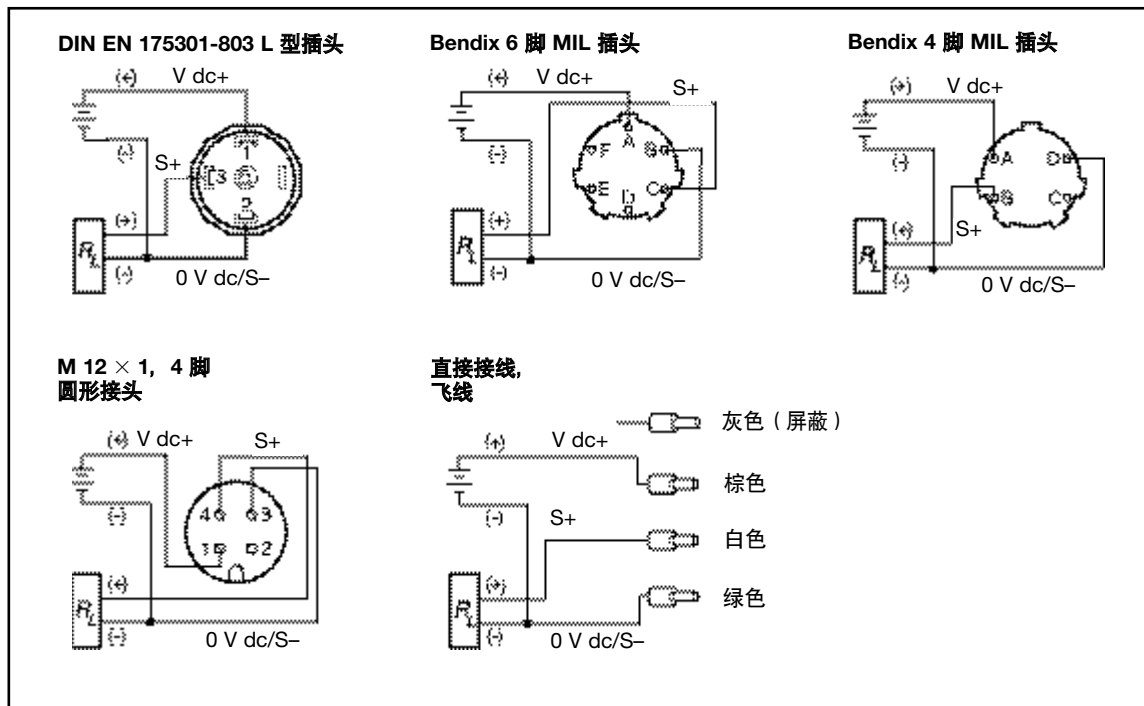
DIN EN 175301-803 L 型插头

(+) V dc+

(-)

S+

3

1

2

(+)

$R_L$

(-)

0 V dc/S–

Bendix 6 脚 MIL 插头

(+) V dc+

S+

A

F

B

E

C

D

(-)

(+)

$R_L$

(-)

0 V dc/S–

Bendix 4 脚 MIL 插头

(+) V dc+

A

D

B

C

(-)

(+)

S+

$R_L$

(-)

0 V dc/S–

M 12 $\times$ 1, 4 脚
圆形接头

(+) V dc+

S+

4

3

1

2

(-)

(+)

$R_L$

(-)

0 V dc/S–

直接接线,
飞线

灰色（屏蔽）

(+) V dc+

棕色

(-)

S+

白色

(+)

$R_L$

(-)

绿色

0 V dc/S–